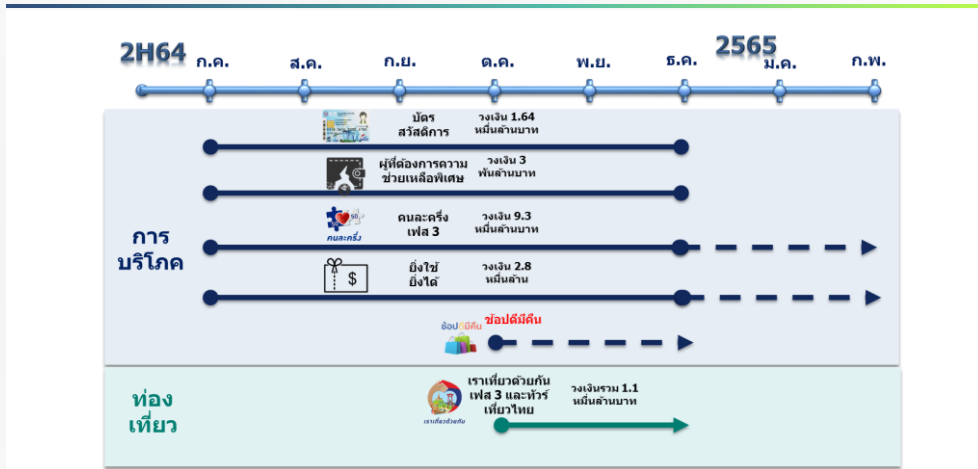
2H64 ก.ค. ส.ค. ก.ย. ต.ค. พ.ย. ธ.ค. 2565 ม.ค. ก.พ.

การบริโภค

บัตรสวัสดิการ วงเงิน 1.64 หมื่นล้านบาท

ผู้ที่ต้องการความช่วยเหลือพิเศษ วงเงิน 3 พันล้านบาท

คนละครึ่ง

คนละครึ่ง เฟส 3 วงเงิน 9.3 หมื่นล้านบาท

$

ยิ่งใช้ ยิ่งได้ วงเงิน 2.8 หมื่นล้าน

ช้อปดีมีคืน

ช้อปดีมีคืน

ท่องเที่ยว

เราเที่ยวด้วยกัน

เราเที่ยวด้วยกัน เฟส 3 และทัวร์เที่ยวไทย วงเงินรวม 1.1 หมื่นล้านบาท